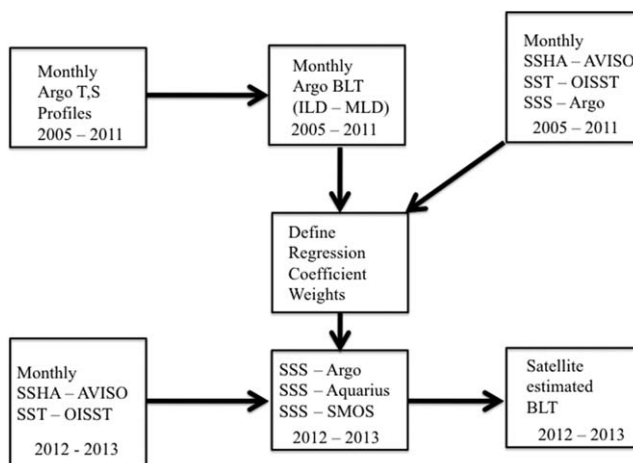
Monthly
Argo T,S
Profiles
2005 – 2011

Monthly
Argo BLT
(ILD – MLD)
2005 – 2011

Monthly
SSHA – AVISO
SST – OISST
SSS – Argo
2005 – 2011

Define
Regression
Coefficient
Weights

Monthly
SSHA – AVISO
SST – OISST
2012 - 2013

SSS – Argo
SSS – Aquarius
SSS – SMOS
2012 – 2013

Satellite
estimated
BLT
2012 – 2013